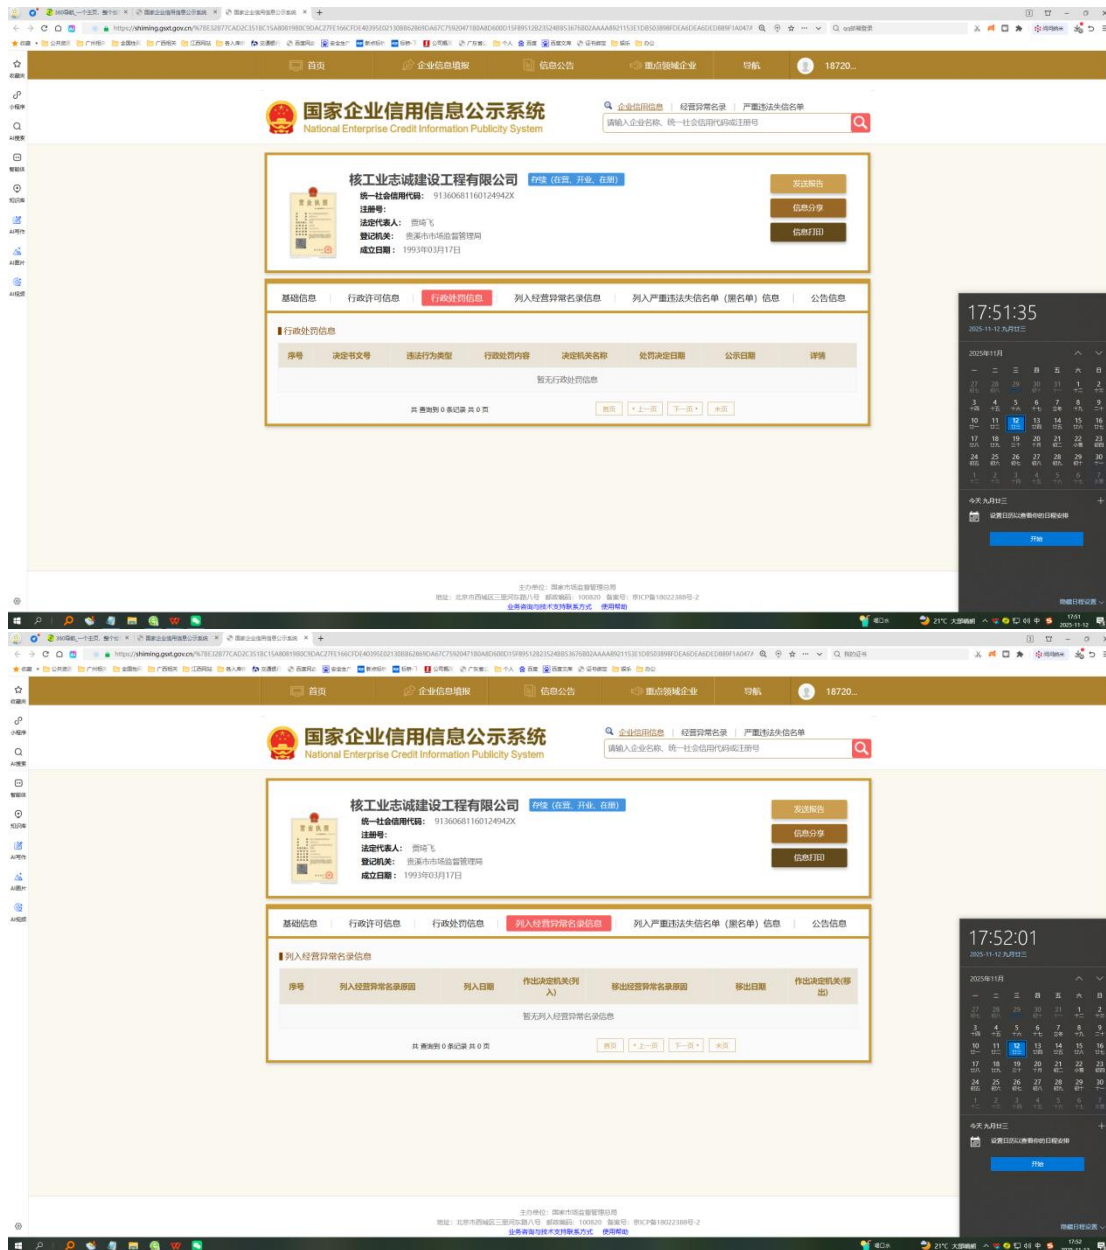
首页　企业信息填报　信息公告　重点领域企业　导航　18720...

国家企业信用信息公示系统
National Enterprise Credit Information Publicity System

企业信用信息　经营异常名录　严重违法失信名单

请输入企业名称、统一社会信用代码或注册号

核工业志诚建设工程有限公司　存续（在营、开业、在册）

统一社会信用代码：91360681160124942X
注册号：
法定代表人：晋琦飞
登记机关：贵溪市市场监督管理局
成立日期：1993年03月17日

发送报告
信息分享
信息打印

基础信息　行政许可信息　行政处罚信息　列入经营异常名录信息　列入严重违法失信名单（黑名单）信息　公告信息

行政处罚信息

| 序号 | 决定书文号 | 违法行为类型 | 行政处罚内容 | 决定机关名称 | 处罚决定日期 | 公示日期 | 详情 |
|---|---|---|---|---|---|---|---|
| 暂无行政处罚信息 | | | | | | | |

共 查询到 0 条记录 共 0 页

首页　« 上一页　下一页 »　末页

17:51:35
2025-11-12 九月廿三

2025年11月

开始

首页　企业信息填报　信息公告　重点领域企业　导航　18720...

国家企业信用信息公示系统
National Enterprise Credit Information Publicity System

企业信用信息　经营异常名录　严重违法失信名单

请输入企业名称、统一社会信用代码或注册号

核工业志诚建设工程有限公司　存续（在营、开业、在册）

统一社会信用代码：91360681160124942X
注册号：
法定代表人：晋琦飞
登记机关：贵溪市市场监督管理局
成立日期：1993年03月17日

发送报告
信息分享
信息打印

基础信息　行政许可信息　行政处罚信息　列入经营异常名录信息　列入严重违法失信名单（黑名单）信息　公告信息

列入经营异常名录信息

| 序号 | 列入经营异常名录原因 | 列入日期 | 作出决定机关(列入) | 移出经营异常名录原因 | 移出日期 | 作出决定机关(移出) |
|---|---|---|---|---|---|---|
| 暂无列入经营异常名录信息 | | | | | | |

共 查询到 0 条记录 共 0 页

首页　« 上一页　下一页 »　末页

17:52:01
2025-11-12 九月廿三

2025年11月

开始